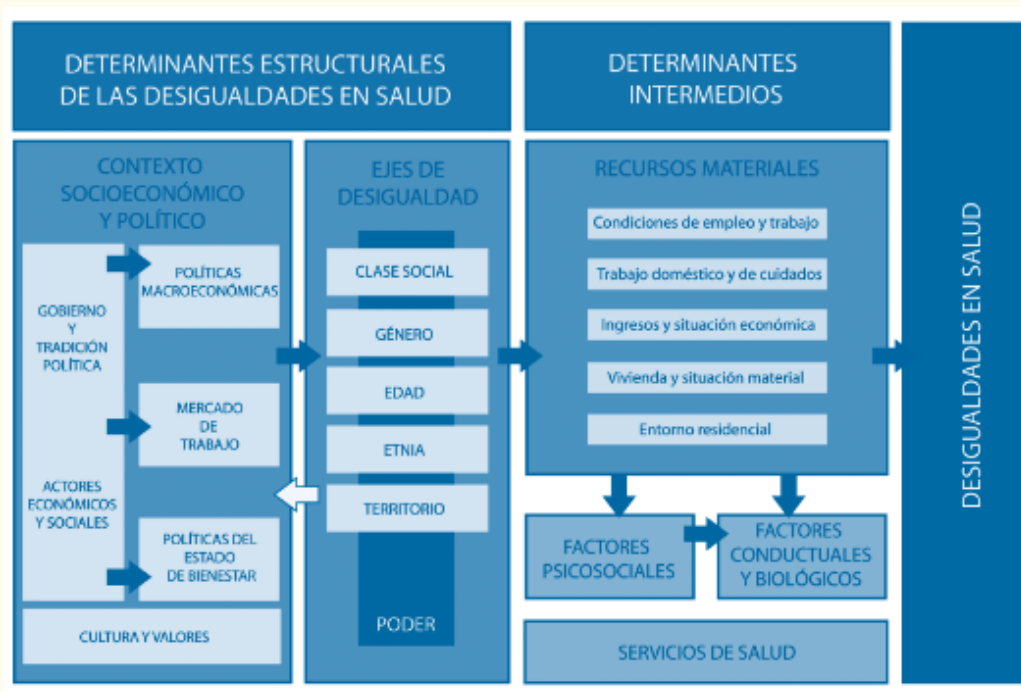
DETERMINANTES ESTRUCTURALES DE LAS DESIGUALDADES EN SALUD

DETERMINANTES INTERMEDIOS

DESIGUALDADES EN SALUD

CONTEXTO SOCIOECONÓMICO Y POLÍTICO

GOBIERNO Y TRADICIÓN POLÍTICA

ACTORES ECONÓMICOS Y SOCIALES

POLÍTICAS MACROECONÓMICAS

MERCADO DE TRABAJO

POLÍTICAS DEL ESTADO DE BIENESTAR

CULTURA Y VALORES

EJES DE DESIGUALDAD

CLASE SOCIAL

GÉNERO

EDAD

ETNIA

TERRITORIO

PODER

RECURSOS MATERIALES

Condiciones de empleo y trabajo

Trabajo doméstico y de cuidados

Ingresos y situación económica

Vivienda y situación material

Entorno residencial

FACTORES PSICOSOCIALES

FACTORES CONDUCTUALES Y BIOLÓGICOS

SERVICIOS DE SALUD